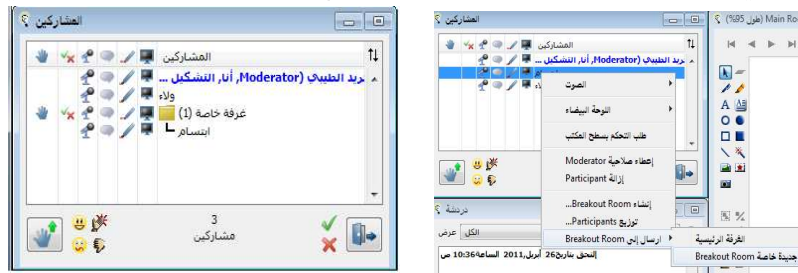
المشاركين

المشاركين

فريد الطيبي (Moderator, أثار التشكيل ...

ولاء

غرفة خاصة (1)

ابتسام

3
مشاركين

المشاركين

المشاركين

فريد الطيبي (Moderator, أثار التشكيل ...

الصوت

اللوحة البيضاء

طلب التحكم بسطح المكتب

إعطاء صلاحية Moderator

إزالة Participant

إنشاء Breakout Room...

توزيع Participants...

إرسال إلى Breakout Room

الغرفة الرئيسية

جديدة خاصة Breakout Room

دردشة

عرض

الكل

[التحق بتاريخ26 أبريل,2011 الساعة10:36 ص

Main Ro (طول 95%)